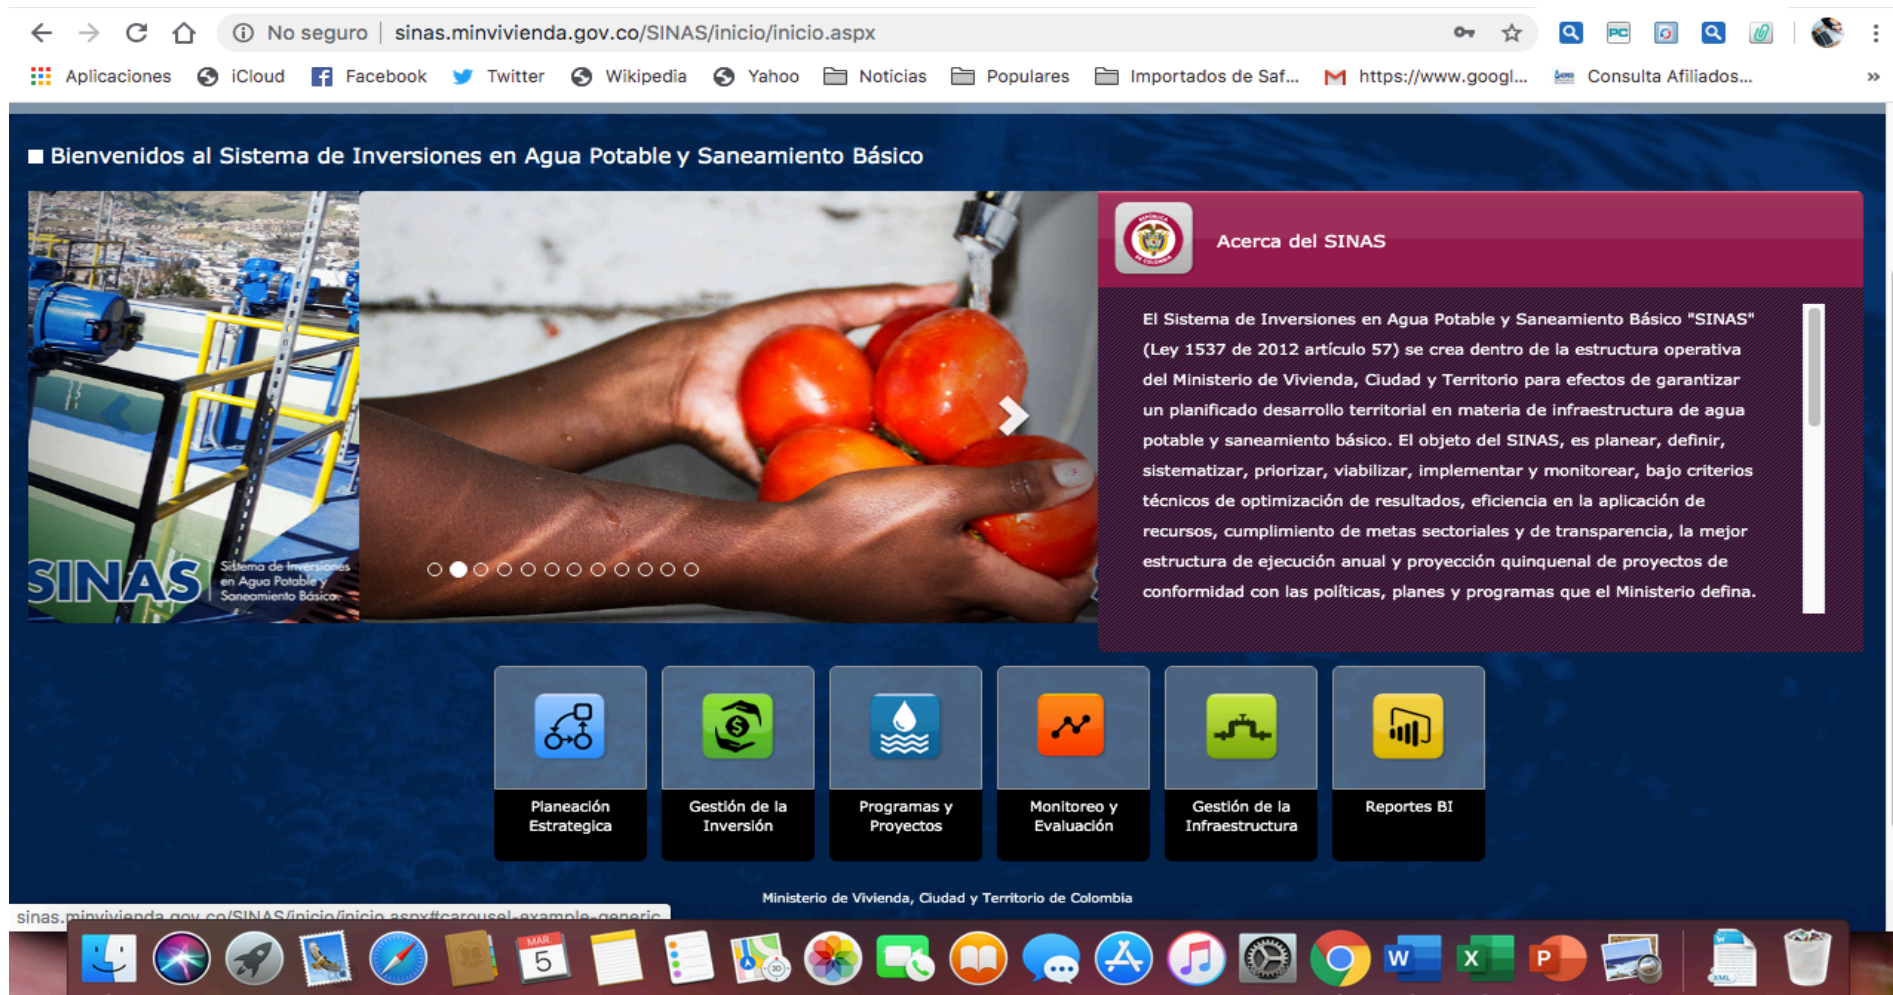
No seguro | sinas.minvivienda.gov.co/SINAS/inicio/inicio.aspx

Aplicaciones iCloud Facebook Twitter Wikipedia Yahoo Noticias Populares Importados de Saf... https://www.googl... Consulta Afiliados...

Bienvenidos al Sistema de Inversiones en Agua Potable y Saneamiento Básico

SINAS Sistema de Inversiones en Agua Potable y Saneamiento Básico

Acerca del SINAS

El Sistema de Inversiones en Agua Potable y Saneamiento Básico "SINAS" (Ley 1537 de 2012 artículo 57) se crea dentro de la estructura operativa del Ministerio de Vivienda, Ciudad y Territorio para efectos de garantizar un planificado desarrollo territorial en materia de infraestructura de agua potable y saneamiento básico. El objeto del SINAS, es planear, definir, sistematizar, priorizar, viabilizar, implementar y monitorear, bajo criterios técnicos de optimización de resultados, eficiencia en la aplicación de recursos, cumplimiento de metas sectoriales y de transparencia, la mejor estructura de ejecución anual y proyección quinquenal de proyectos de conformidad con las políticas, planes y programas que el Ministerio defina.

Planeación Estrategica
Gestión de la Inversión
Programas y Proyectos
Monitoreo y Evaluación
Gestión de la Infraestructura
Reportes BI

Ministerio de Vivienda, Ciudad y Territorio de Colombia

sinas.minvivienda.gov.co/SINAS/inicio/inicio.aspx#carousel-example-generic

MAR 5